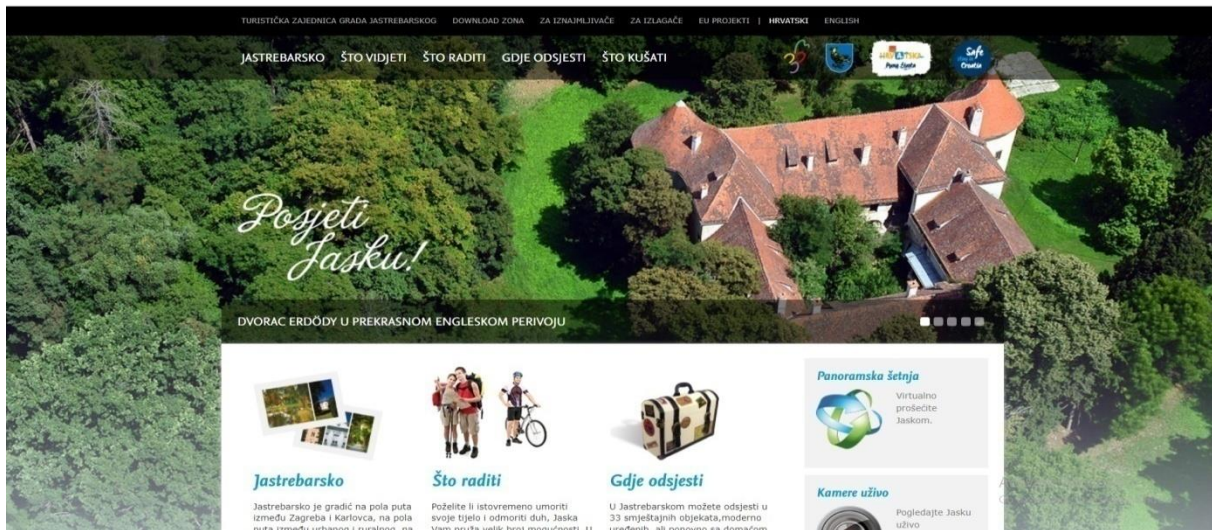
TURISTIČKA ZAJEDNICA GRADA JASTREBARSKOG DOWNLOAD ZONA ZA IZNAJMLJIVAČE ZA IZLAGAČE EU PROJEKTI | HRVATSKI ENGLISH

JASTREBARSKO ŠTO VIDJETI ŠTO RADITI GDJE ODSJESTI ŠTO KUŠATI

Safe Croatia

Posjeti Jasku!

DVORAC ERDŐDY U PREKRASNOM ENGLESKOM PERIVOJU

Panoramska šetnja

Virtualno prošećite Jaskom.

Jastrebarsko

Jastrebarsko je gradić na pola puta između Zagreba i Karlovca, na pola puta između urbanog i ruralnog, na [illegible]

Što raditi

Poželite li istovremeno umoriti svoje tijelo i odmoriti duh, Jaska Vam pruža velik broj mogućnosti. U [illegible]

Gdje odsjesti

U Jastrebarskom možete odsjesti u 33 smještajnih objekata,moderno uređenih, ali ponovno sa domaćom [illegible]

Kamere uživo

Pogledajte Jasku uživo